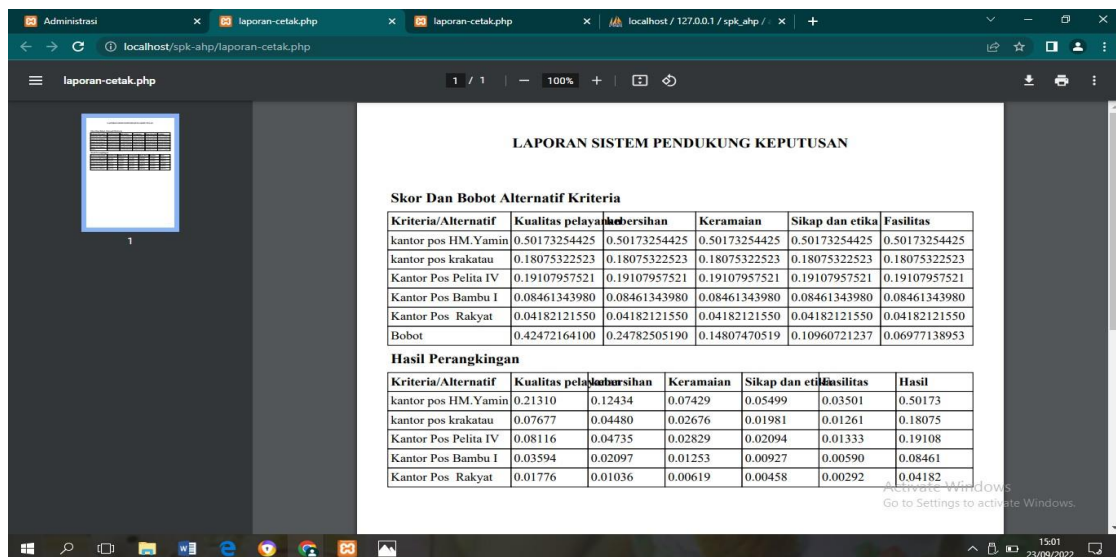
Administrasi × laporan-cetak.php × laporan-cetak.php × localhost / 127.0.0.1 / spk_ahp / × +

localhost/spk-ahp/laporan-cetak.php

laporan-cetak.php 1 / 1 — 100% +

1

LAPORAN SISTEM PENDUKUNG KEPUTUSAN

Skor Dan Bobot Alternatif Kriteria

| Kriteria/Alternatif | Kualitas pelayanan | Kebersihan | Keramaian | Sikap dan etika | Fasilitas |
|---|---|---|---|---|---|
| kantor pos HM.Yamin | 0.50173254425 | 0.50173254425 | 0.50173254425 | 0.50173254425 | 0.50173254425 |
| kantor pos krakatau | 0.18075322523 | 0.18075322523 | 0.18075322523 | 0.18075322523 | 0.18075322523 |
| Kantor Pos Pelita IV | 0.19107957521 | 0.19107957521 | 0.19107957521 | 0.19107957521 | 0.19107957521 |
| Kantor Pos Bambu I | 0.08461343980 | 0.08461343980 | 0.08461343980 | 0.08461343980 | 0.08461343980 |
| Kantor Pos Rakyat | 0.04182121550 | 0.04182121550 | 0.04182121550 | 0.04182121550 | 0.04182121550 |
| Bobot | 0.42472164100 | 0.24782505190 | 0.14807470519 | 0.10960721237 | 0.06977138953 |

Hasil Perangkingan

| Kriteria/Alternatif | Kualitas pelayanan | Kebersihan | Keramaian | Sikap dan etika | Fasilitas | Hasil |
|---|---|---|---|---|---|---|
| kantor pos HM.Yamin | 0.21310 | 0.12434 | 0.07429 | 0.05499 | 0.03501 | 0.50173 |
| kantor pos krakatau | 0.07677 | 0.04480 | 0.02676 | 0.01981 | 0.01261 | 0.18075 |
| Kantor Pos Pelita IV | 0.08116 | 0.04735 | 0.02829 | 0.02094 | 0.01333 | 0.19108 |
| Kantor Pos Bambu I | 0.03594 | 0.02097 | 0.01253 | 0.00927 | 0.00590 | 0.08461 |
| Kantor Pos Rakyat | 0.01776 | 0.01036 | 0.00619 | 0.00458 | 0.00292 | 0.04182 |

Activate Windows
Go to Settings to activate Windows.

15:01
23/09/2022